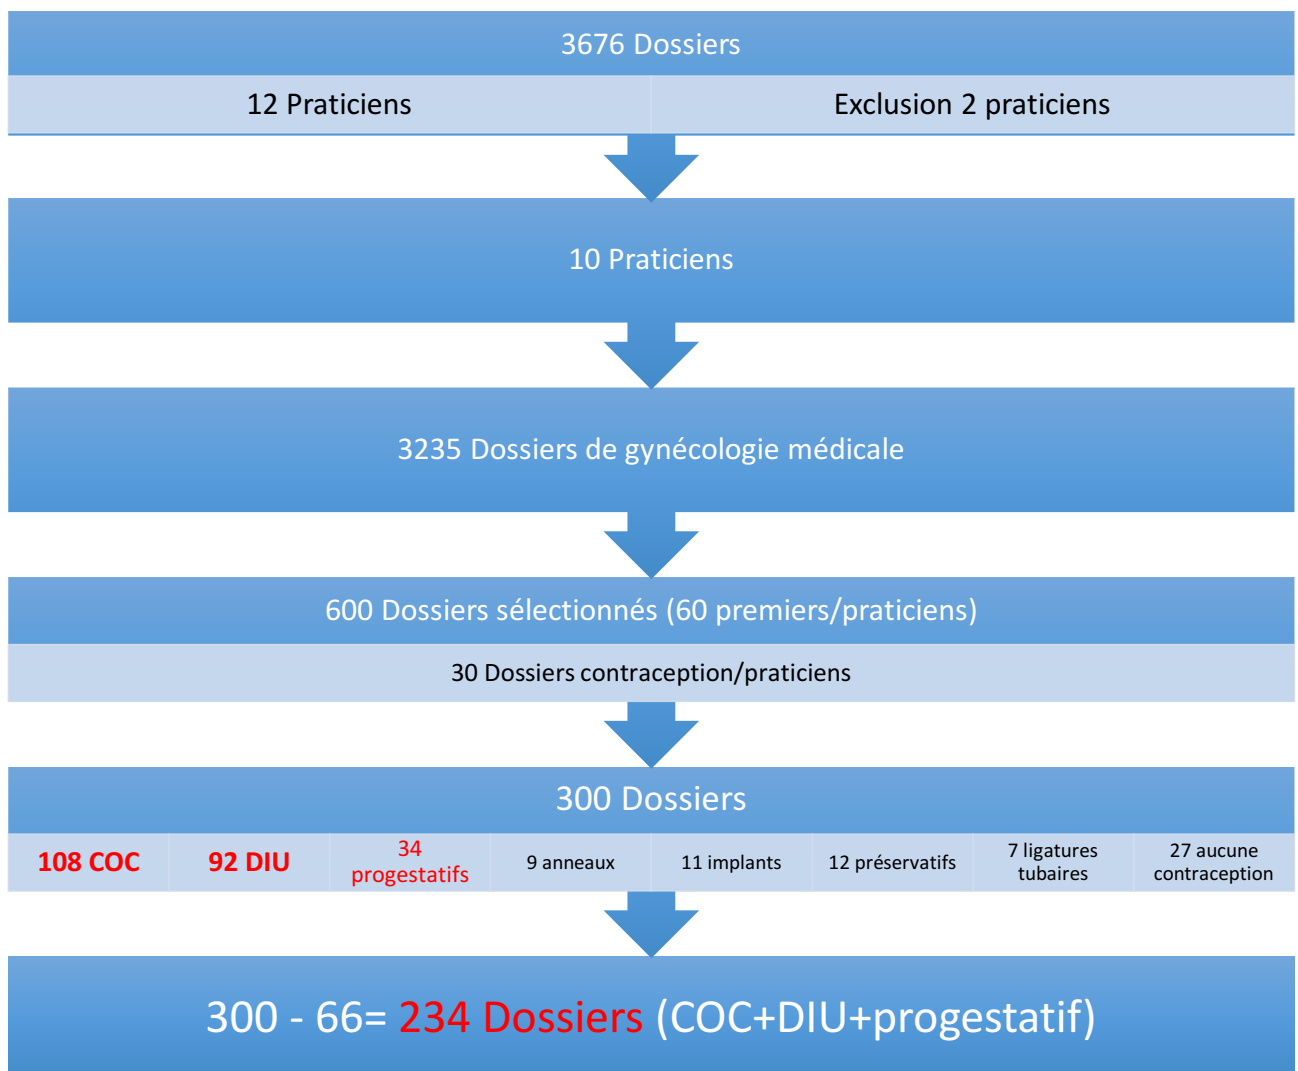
3676 Dossiers

| 12 Praticiens | Exclusion 2 praticiens |
|---|---|

10 Praticiens

3235 Dossiers de gynécologie médicale

600 Dossiers sélectionnés (60 premiers/praticiens)

30 Dossiers contraception/praticiens

300 Dossiers

| 108 COC | 92 DIU | 34 progestatifs | 9 anneaux | 11 implants | 12 préservatifs | 7 ligatures tubaires | 27 aucune contraception |
|---|---|---|---|---|---|---|---|

300 - 66= 234 Dossiers (COC+DIU+progestatif)